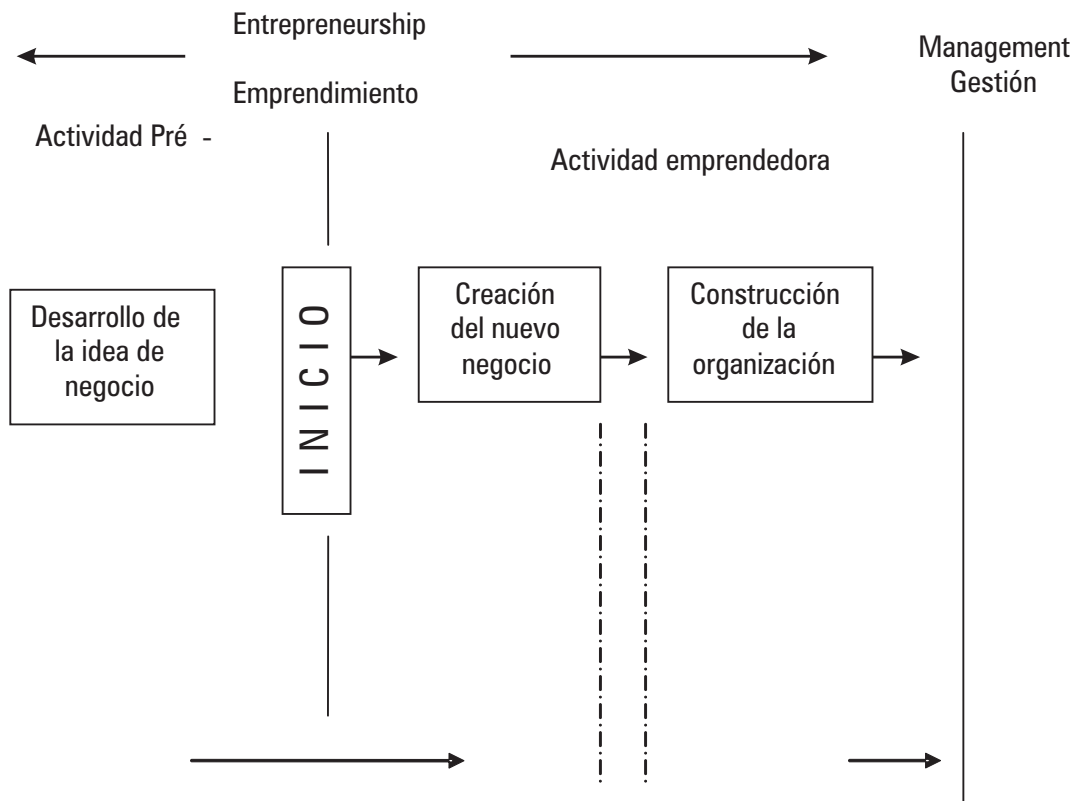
Entrepreneurship

Emprendimiento

Management
Gestión

Actividad Pré -

Actividad emprendedora

Desarrollo de la idea de negocio

I N I C I O

Creación del nuevo negocio

Construcción de la organización